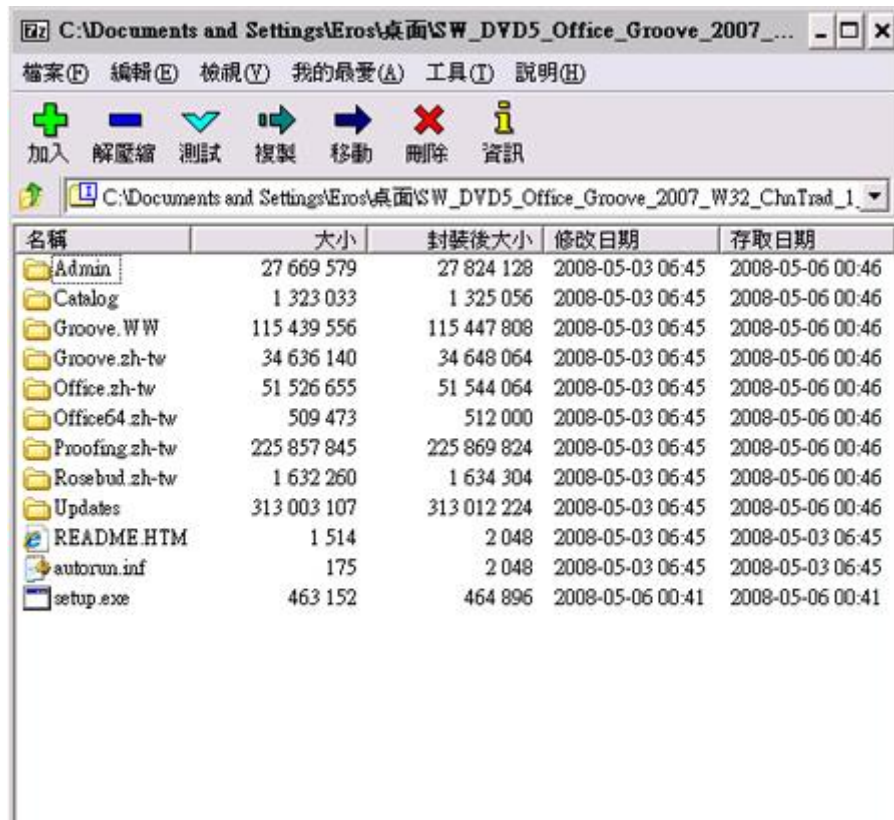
7z C:\Documents and Settings\Eros\桌面\SW_DVD5_Office_Groove_2007_...

檔案(F) 編輯(E) 檢視(V) 我的最愛(A) 工具(T) 說明(H)

加入 解壓縮 測試 複製 移動 刪除 資訊

C:\Documents and Settings\Eros\桌面\SW_DVD5_Office_Groove_2007_W32_ChnTrad_1.

| 名稱 | 大小 | 封裝後大小 | 修改日期 | 存取日期 |
|---|---|---|---|---|
| Admin | 27 669 579 | 27 824 128 | 2008-05-03 06:45 | 2008-05-06 00:46 |
| Catalog | 1 323 033 | 1 325 056 | 2008-05-03 06:45 | 2008-05-06 00:46 |
| Groove.WW | 115 439 556 | 115 447 808 | 2008-05-03 06:45 | 2008-05-06 00:46 |
| Groove.zh-tw | 34 636 140 | 34 648 064 | 2008-05-03 06:45 | 2008-05-06 00:46 |
| Office.zh-tw | 51 526 655 | 51 544 064 | 2008-05-03 06:45 | 2008-05-06 00:46 |
| Office64.zh-tw | 509 473 | 512 000 | 2008-05-03 06:45 | 2008-05-06 00:46 |
| Proofing.zh-tw | 225 857 845 | 225 869 824 | 2008-05-03 06:45 | 2008-05-06 00:46 |
| Rosebud.zh-tw | 1 632 260 | 1 634 304 | 2008-05-03 06:45 | 2008-05-06 00:46 |
| Updates | 313 003 107 | 313 012 224 | 2008-05-03 06:45 | 2008-05-06 00:46 |
| README.HTM | 1 514 | 2 048 | 2008-05-03 06:45 | 2008-05-03 06:45 |
| autorun.inf | 175 | 2 048 | 2008-05-03 06:45 | 2008-05-03 06:45 |
| setup.exe | 463 152 | 464 896 | 2008-05-06 00:41 | 2008-05-06 00:41 |